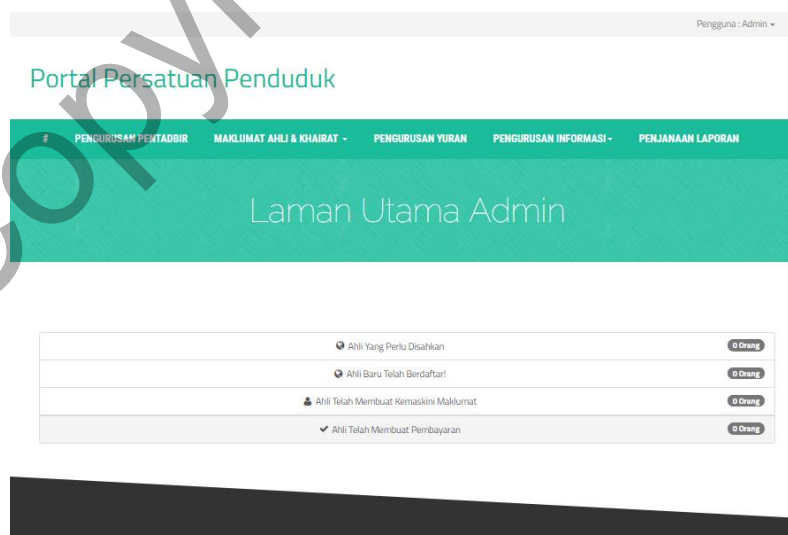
Pengguna : Admin

Portal Persatuan Penduduk

PENGURUSAN PENTADBIR MAKLUMAT AHLI & KHAIRAT PENGURUSAN YURAN PENGURUSAN INFORMASI PENJANAAN LAPORAN

Laman Utama Admin

| | |
|---|---|
| Ahli Yang Perlu Disahkan | 0 Orang |
| Ahli Baru Telah Berdaftar! | 0 Orang |
| Ahli Telah Membuat Kemaskini Maklumat | 0 Orang |
| Ahli Telah Membuat Pembayaran | 0 Orang |

copy